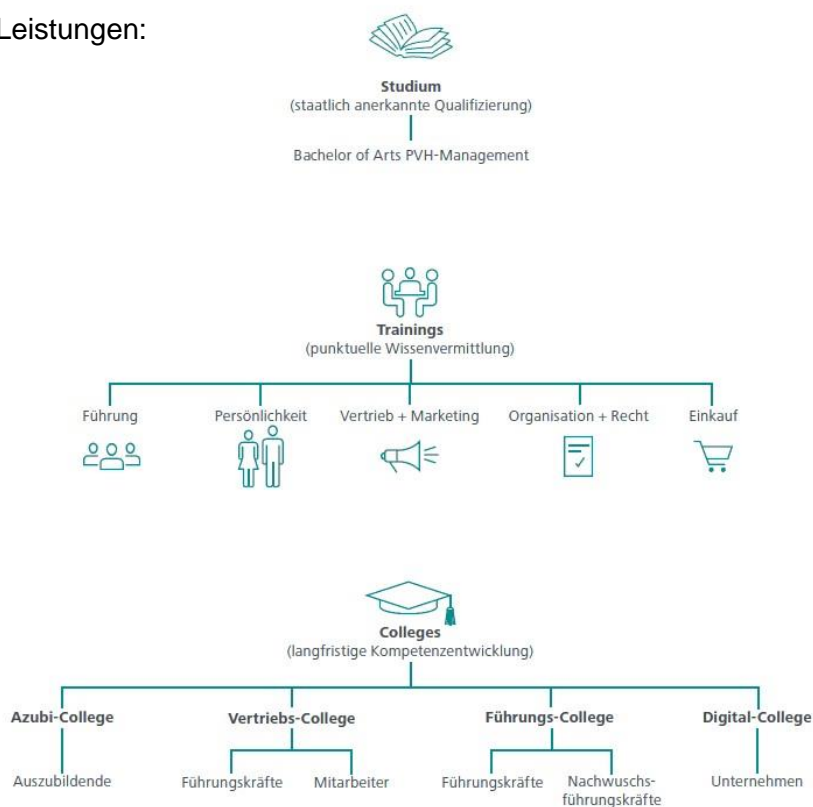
Leistungen:

Studium
(staatlich anerkannte Qualifizierung)

Bachelor of Arts PVH-Management

Trainings
(punktuelle Wissenvermittlung)

Führung

Persönlichkeit

Vertrieb + Marketing

Organisation + Recht

Einkauf

Colleges
(langfristige Kompetenzentwicklung)

Azubi-College

Auszubildende

Vertriebs-College

Führungskräfte

Mitarbeiter

Führungs-College

Führungskräfte

Nachwuchsführungskräfte

Digital-College

Unternehmen